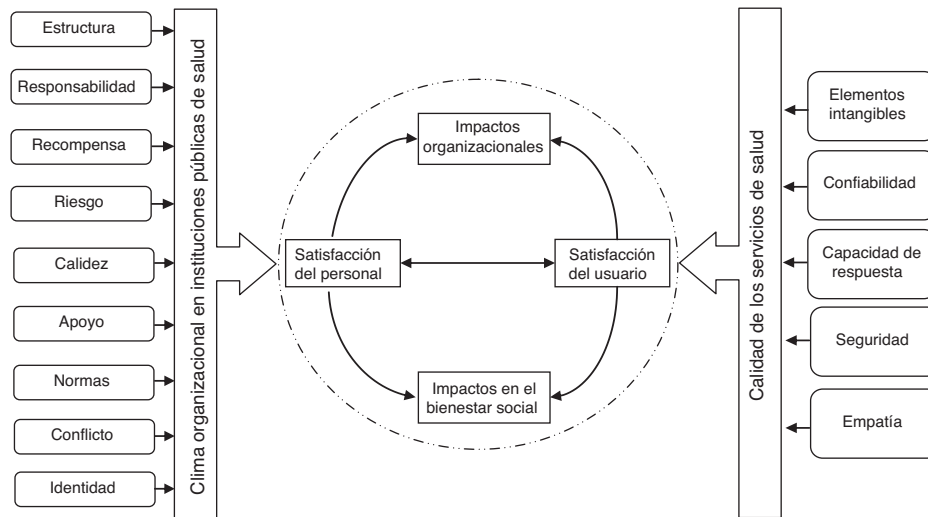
Estructura

Responsabilidad

Recompensa

Riesgo

Calidez

Apoyo

Normas

Conflicto

Identidad

Clima organizacional en instituciones públicas de salud

Impactos organizacionales

Satisfacción del personal

Satisfacción del usuario

Impactos en el bienestar social

Calidad de los servicios de salud

Elementos intangibles

Confiabilidad

Capacidad de respuesta

Seguridad

Empatía